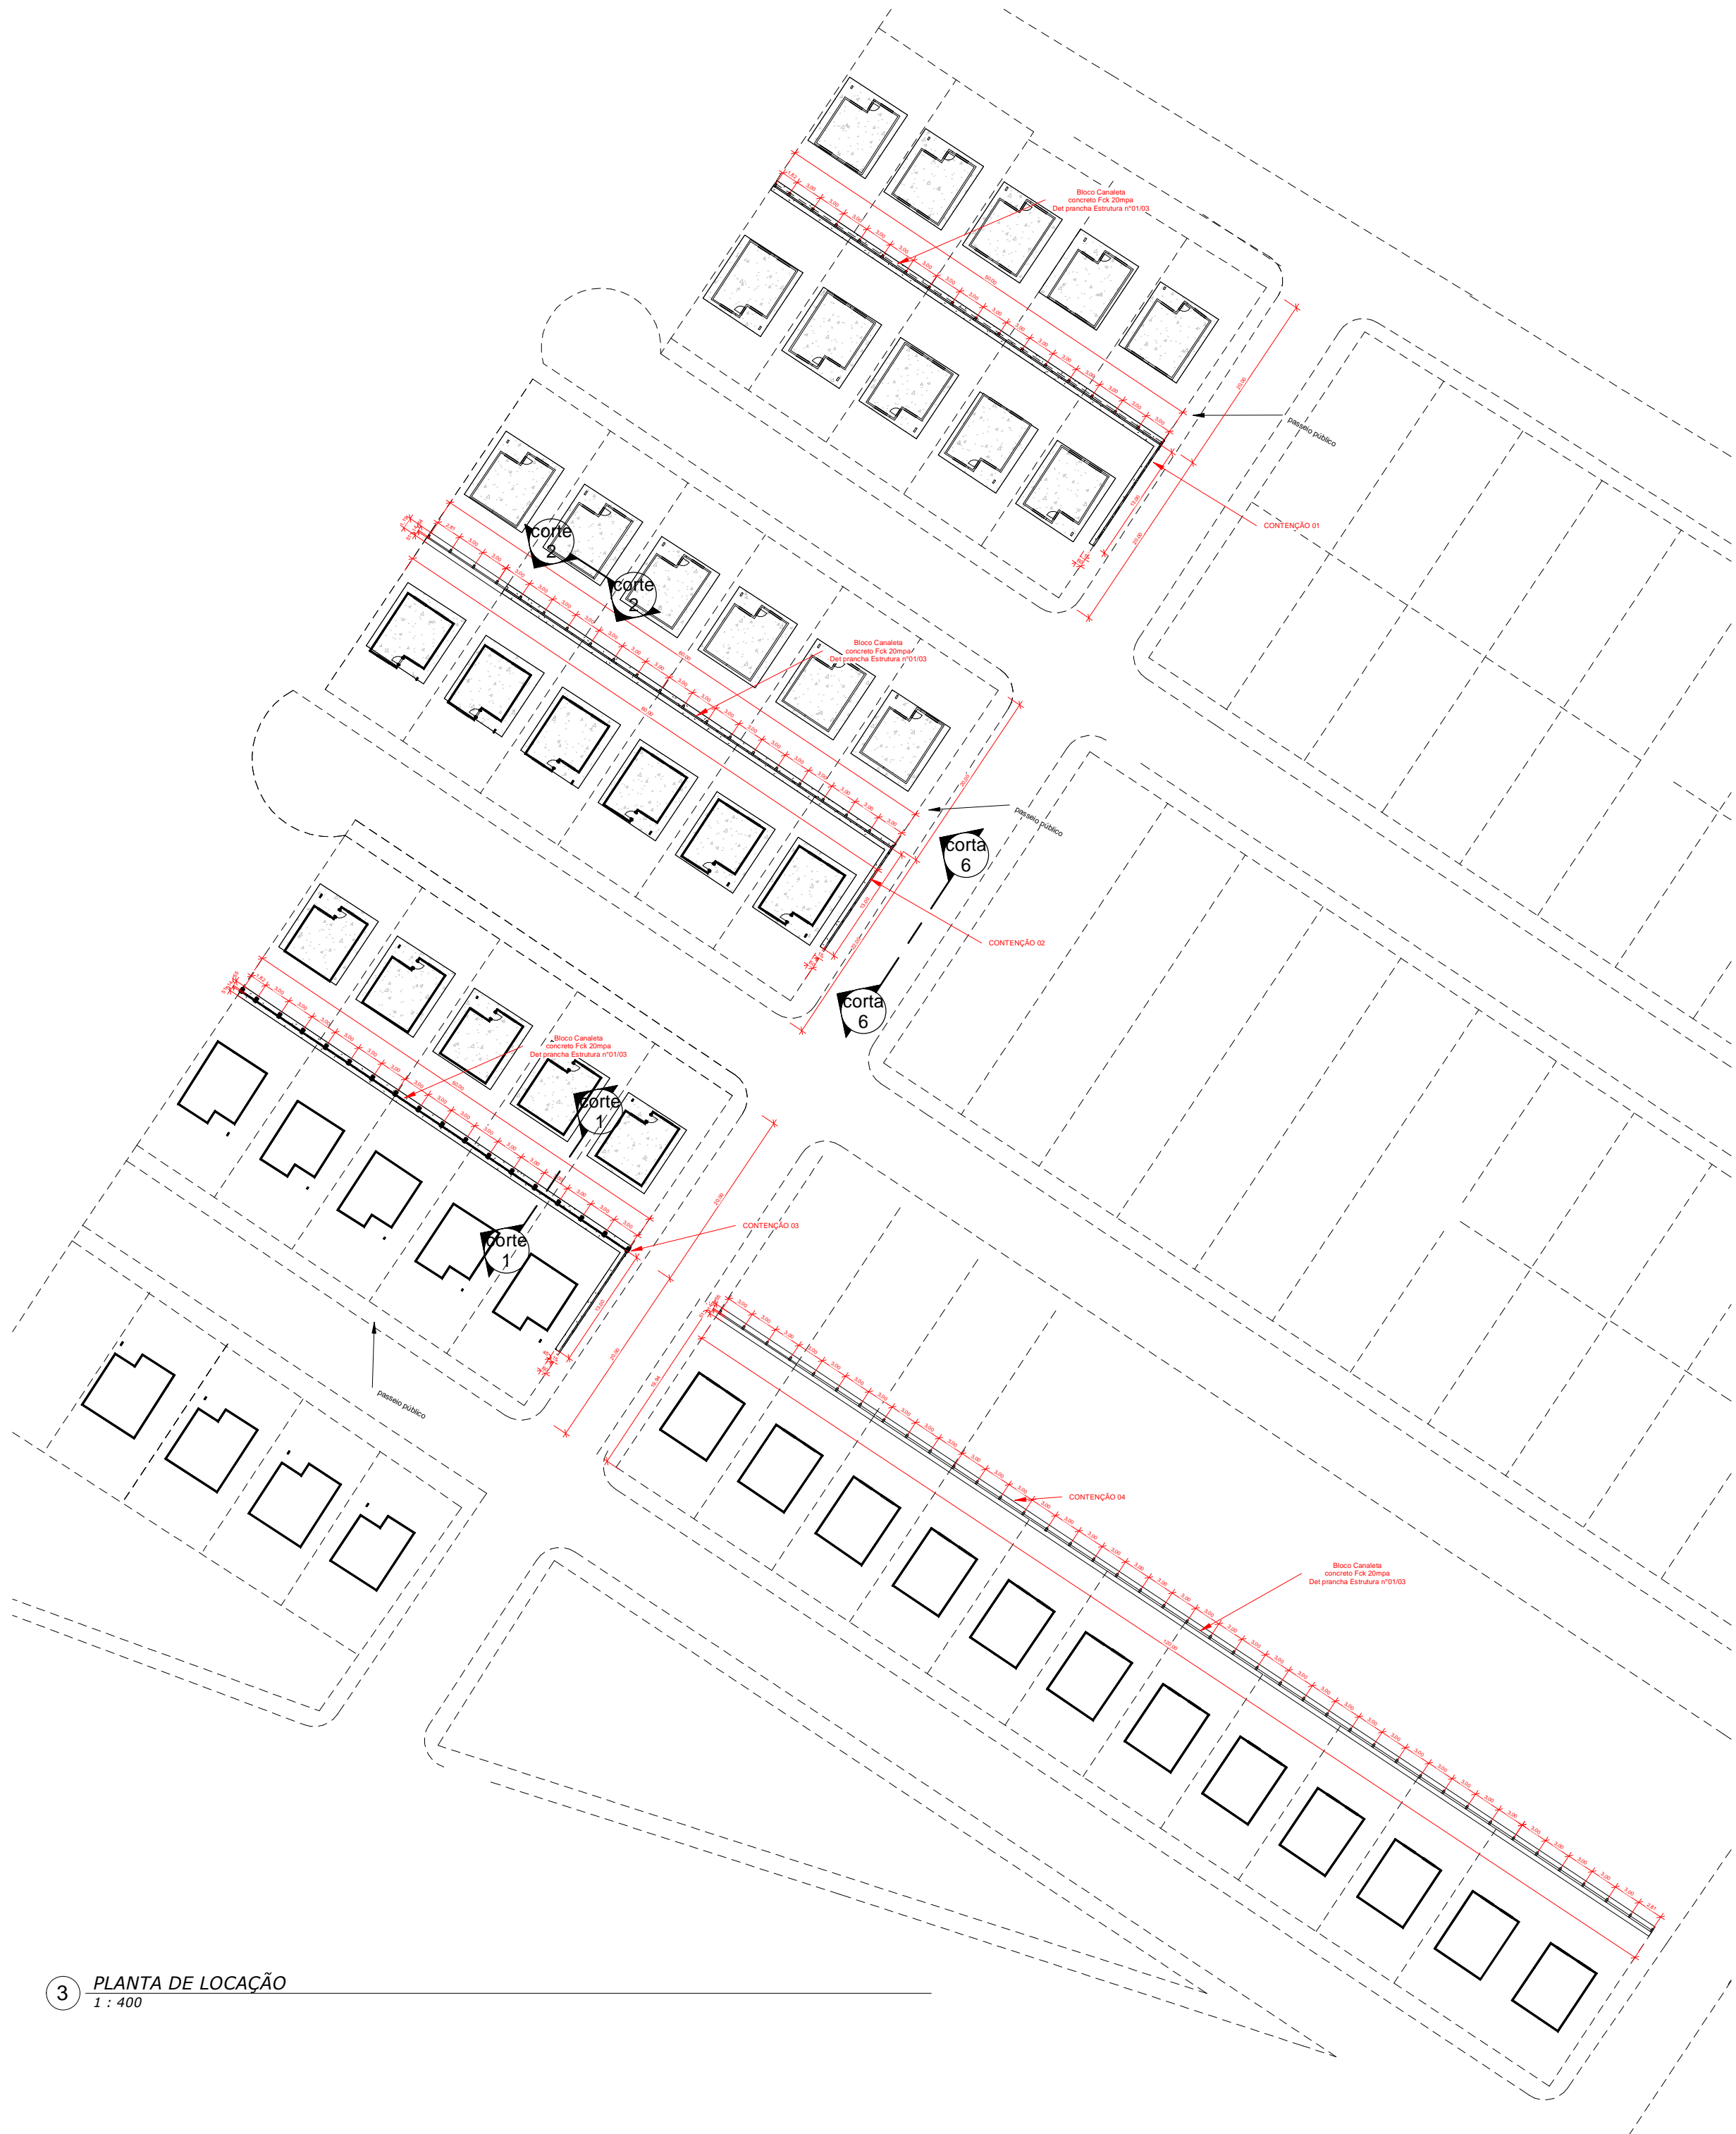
Bloco Canaleta
concreto Fck 20mpa
Det prancha Estrutura nº01/03

passeio público

CONTENÇÃO 01

corte
2

corte
2

Bloco Canaleta
concreto Fck 20mpa
Det prancha Estrutura nº01/03

passeio público

corta
6

CONTENÇÃO 02

corta
6

Bloco Canaleta
concreto Fck 20mpa
Det prancha Estrutura nº01/03

corte
1

CONTENÇÃO 03

corte
1

passeio público

CONTENÇÃO 04

Bloco Canaleta
concreto Fck 20mpa
Det prancha Estrutura nº01/03

3 PLANTA DE LOCAÇÃO
1 : 400